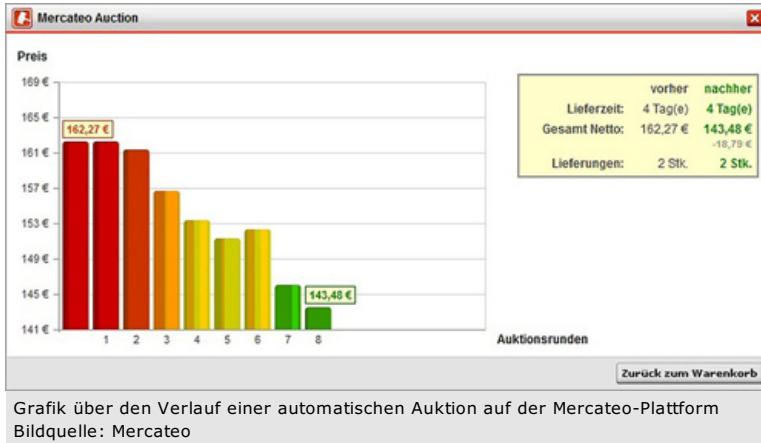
Mercateo Auction

Preis

169 €
165 €
161 €
157 €
153 €
149 €
145 €
141 €

162,27 €

143,48 €

1 2 3 4 5 6 7 8

Auktionsrunden

| | vorher | nachher |
|---|---|---|
| Lieferzeit: | 4 Tag(e) | 4 Tag(e) |
| Gesamt Netto: | 162,27 € | 143,48 € |
| | | -18,79 € |
| Lieferungen: | 2 Stk. | 2 Stk. |

Zurück zum Warenkorb

Grafik über den Verlauf einer automatischen Auktion auf der Mercateo-Plattform
Bildquelle: Mercateo